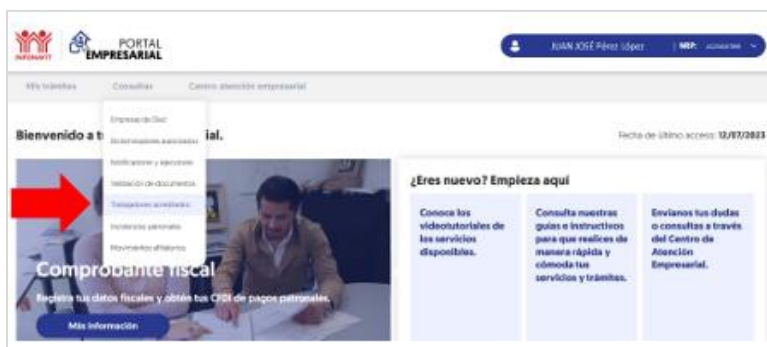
INFONAVIT PORTAL EMPRESARIAL

JUAN JOSÉ Pérez López | NRP: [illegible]

Mis trámites Consultas Centro atención empresarial

Empresa de Diez
Dictaminadores autorizados
Notificaciones y ejecuciones
Validación de documentos
Trabajadores acreditados
Incidencias patronales
Movimientos afiliatorios

Bienvenido a t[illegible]ial.

Fecha de último acceso: 12/07/2023

¿Eres nuevo? Empieza aquí

Conoce los videotutoriales de los servicios disponibles.

Consulta nuestras guías e instructivos para que realices de manera rápida y cómoda tus servicios y trámites.

Envíanos tus dudas o consultas a través del Centro de Atención Empresarial.

Comprobante fiscal

Registra tus datos fiscales y obtén tus CFDI de pagos patronales.

Más información